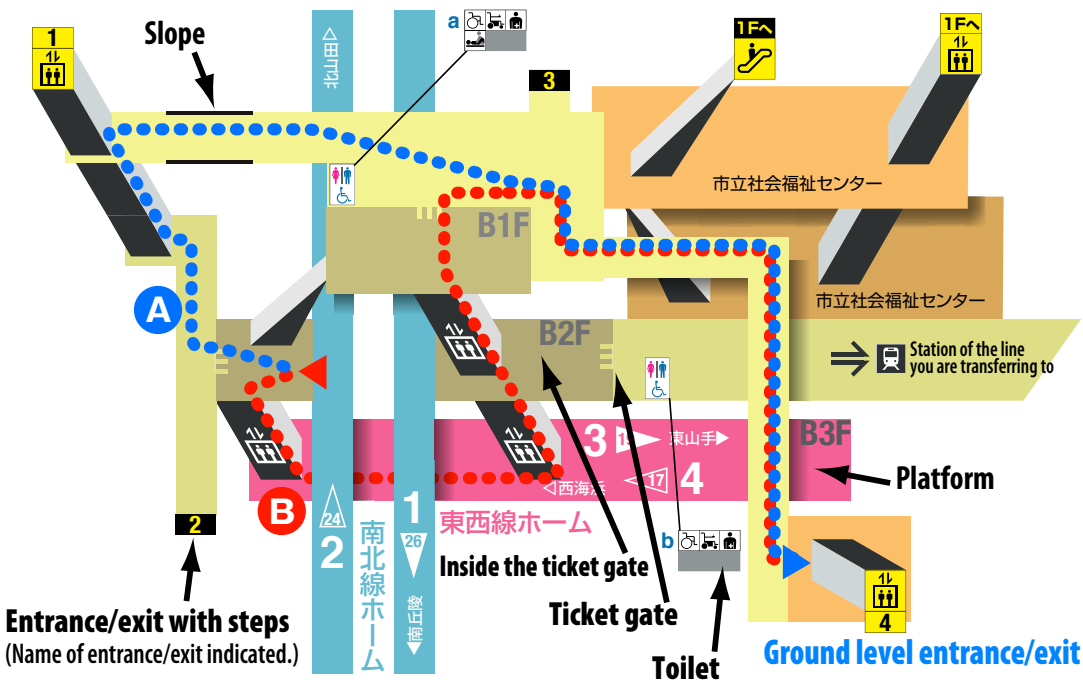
1

Slope

◁北山田

a

3

1F へ

1F へ

市立社会福祉センター

B1F

市立社会福祉センター

A

B2F

Station of the line you are transferring to

B3F

3 15 東山手▶

4 17

◁西海浜

Platform

B

24

2

1

26

南北線ホーム

東西線ホーム

◀南丘陵

Inside the ticket gate

b

2

Entrance/exit with steps
(Name of entrance/exit indicated.)

Ticket gate

Toilet

4

Ground level entrance/exit